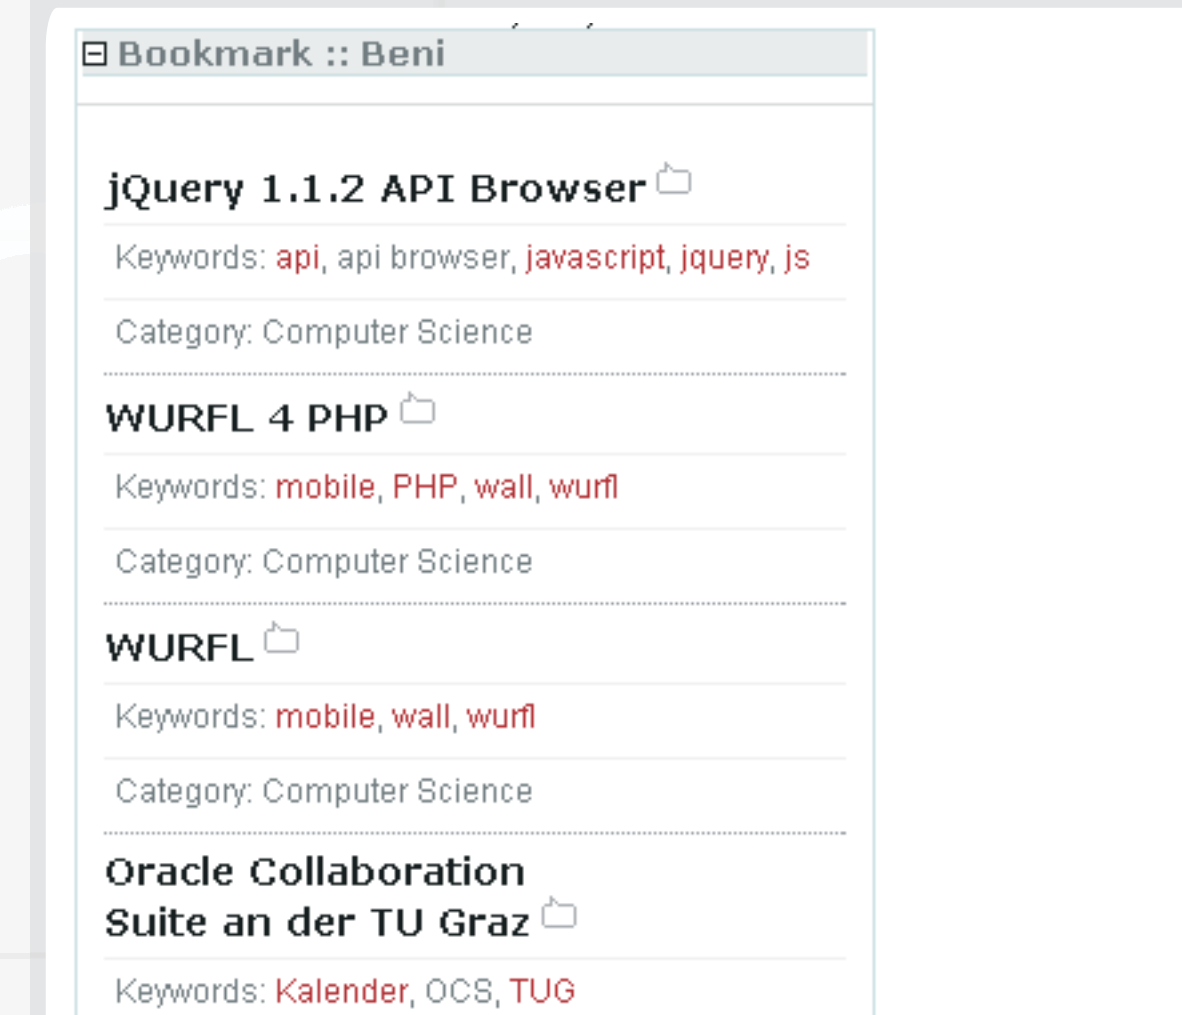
⊟ Bookmark :: Beni

jQuery 1.1.2 API Browser

Keywords: api, api browser, javascript, jquery, js

Category: Computer Science

WURFL 4 PHP

Keywords: mobile, PHP, wall, wurfl

Category: Computer Science

WURFL

Keywords: mobile, wall, wurfl

Category: Computer Science

Oracle Collaboration Suite an der TU Graz

Keywords: Kalender, OCS, TUG